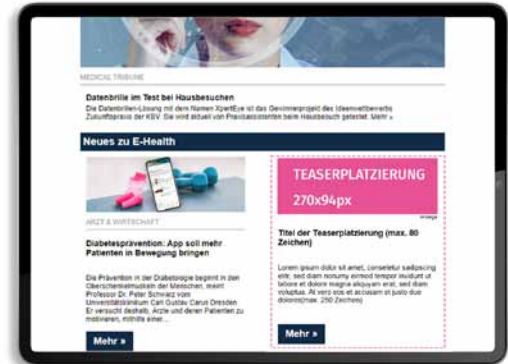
MEDICAL TRIBUNE

Datenbrille im Test bei Hausbesuchen

Die Datenbrillen-Lösung mit dem Namen XpertEye ist das Gewinnerprojekt des Ideenwettbewerbs Zukunftspraxis der KSV. Sie wird aktuell von Praxisassistenten beim Hausbesuch getestet. Mehr »

Neues zu E-Health

ARZT & WIRTSCHAFT

Diabetesprävention: App soll mehr Patienten in Bewegung bringen

Die Prävention in der Diabetologie beginnt in den Oberschenkelmuskeln der Menschen, meint Professor Dr. Peter Schwarz vom Universitätsklinikum Carl Gustav Carus Dresden. Er versucht deshalb, Ärzte und deren Patienten zu motivieren, mithilfe einer...

Mehr »

TEASERPLATZIERUNG

270x94px

Anzeige

Titel der Teaserplatzierung (max. 80 Zeichen)

Lorem ipsum dolor sit amet, consetetur sadipscing elitr, sed diam nonumy eirmod tempor invidunt ut labore et dolore magna aliquyam erat, sed diam voluptua. At vero eos et accusam et justo duo dolores(max. 250 Zeichen)

Mehr »